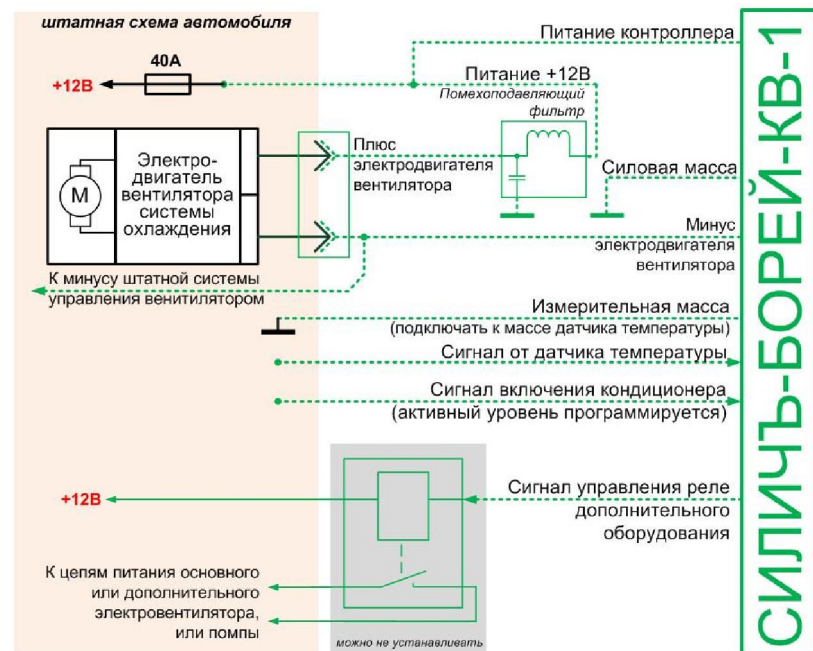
штатная схема автомобиля

40A

+12В

Питание контроллера

Питание +12В

Помехоподавляющий фильтр

M

Электродвигатель вентилятора системы охлаждения

Плюс электродвигателя вентилятора

Силовая масса

Минус электродвигателя вентилятора

К минусу штатной системы управления венитилятором

Измерительная масса (подключать к массе датчика температуры)

Сигнал от датчика температуры

Сигнал включения кондиционера (активный уровень программируется)

+12В

Сигнал управления реле дополнительного оборудования

К цепям питания основного или дополнительного электровентилятора, или помпы

можно не устанавливать

СИЛИЧЪ-БОРЕЙ-КВ-1